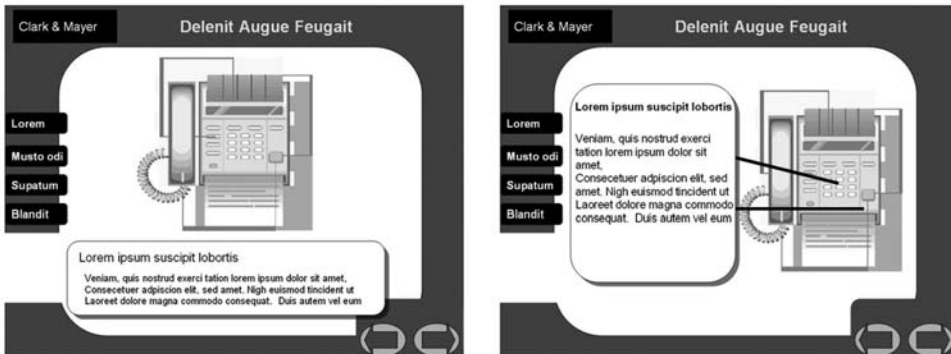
Clark & Mayer

Delenit Augue Feugait

Lorem

Musto odi

Supatum

Blandit

Lorem ipsum suscipit lobortis

Veniam, quis nostrud exerci tation lorem ipsum dolor sit amet, Consecetuer adpiscion elit, sed amet. Nigh euismod tincident ut Laoreet dolore magna commodo consequat. Duis autem vel eum

Clark & Mayer

Delenit Augue Feugait

Lorem

Musto odi

Supatum

Blandit

Lorem ipsum suscipit lobortis

Veniam, quis nostrud exerci tation lorem ipsum dolor sit amet,
Consecetuer adpiscion elit, sed amet. Nigh euismod tincident ut Laoreet dolore magna commodo consequat. Duis autem vel eum